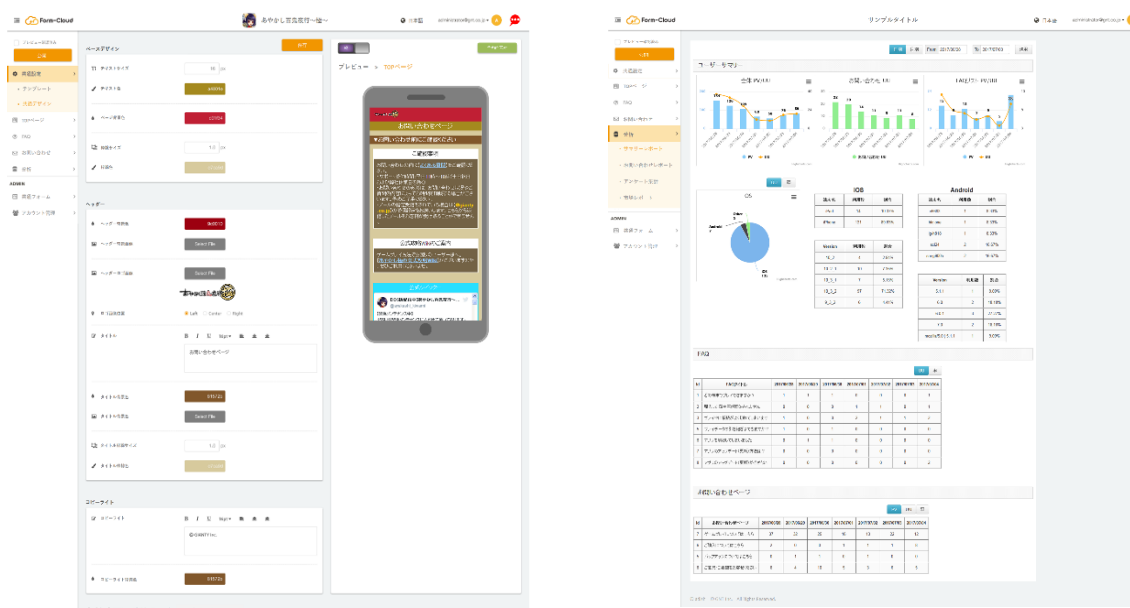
Form-Cloud

あやかし恋愛学校〜陰〜

ベースデザイン

保存

プレビュー

TOPページ

お問い合わせページ

ヘッダー

タイトル

お問い合わせページ

コピーライト

©GMOTinc.

公式ツイッター

ADMIN

Form-Cloud

サンプルタイトル

ユーザーサマリー

全体 PV/UU

お問い合わせ UU

FAQ(ST) PV/UU

iOS

Android

FAQ

お問い合わせページ